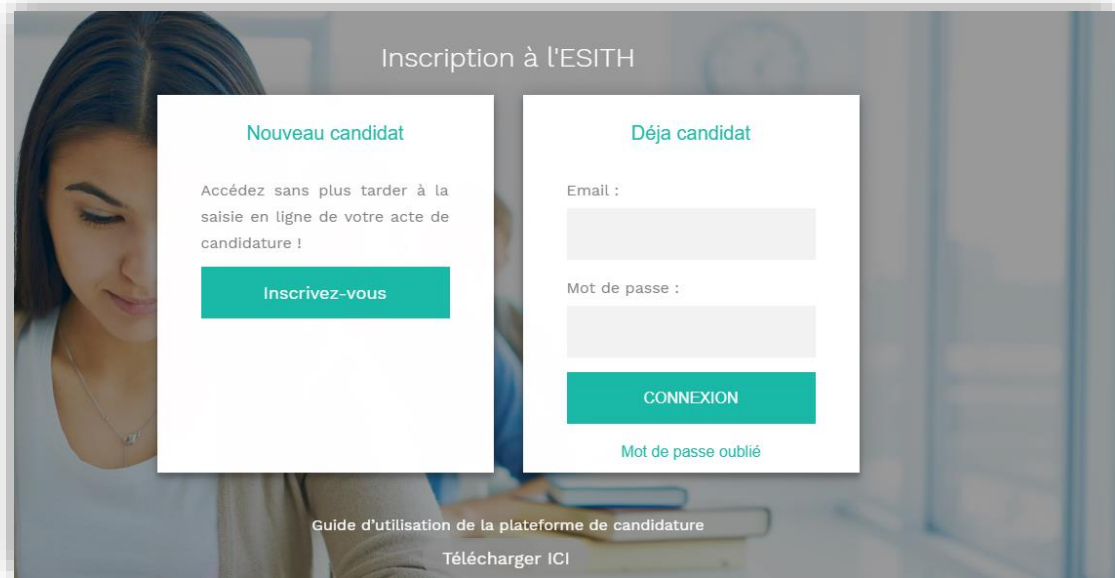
Inscription à l'ESITH

Nouveau candidat

Accédez sans plus tarder à la saisie en ligne de votre acte de candidature !

Inscrivez-vous

Déja candidat

Email :

Mot de passe :

CONNEXION

Mot de passe oublié

Guide d'utilisation de la plateforme de candidature

Télécharger ICI